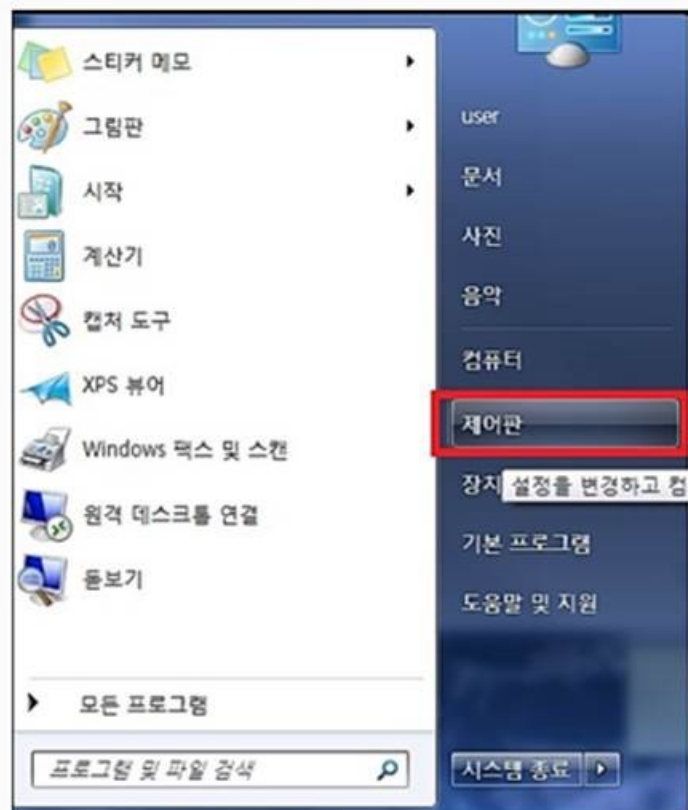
스티커 메모

그림판

시작

계산기

캡처 도구

XPS 뷰어

Windows 팩스 및 스캔

원격 데스크톱 연결

돋보기

모든 프로그램

프로그램 및 파일 검색

user

문서

사진

음악

컴퓨터

제어판

장치 설정을 변경하고 컴

기본 프로그램

도움말 및 지원

시스템 종료